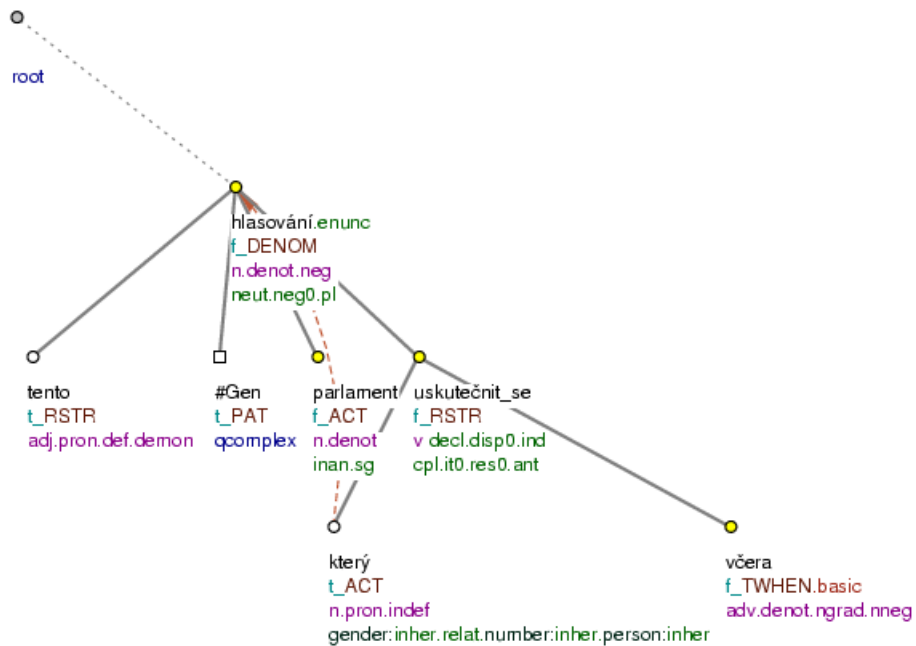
root

hlasování.enunc
f_DENOM
n.denot.neg
neut.neg0.pl

tento
t_RSTR
adj.pron.def.demon

#Gen
t_PAT
qcomplex

parlament
f_ACT
n.denot
inan.sg

uskutečnit_se
f_RSTR
v decl.disp0.ind
cpl.it0.res0.ant

který
t_ACT
n.pron.indef
gender:inher.relat.number:inher.person:inher

včera
f_TWHEN.basic
adv.denot.ngrad.nneg